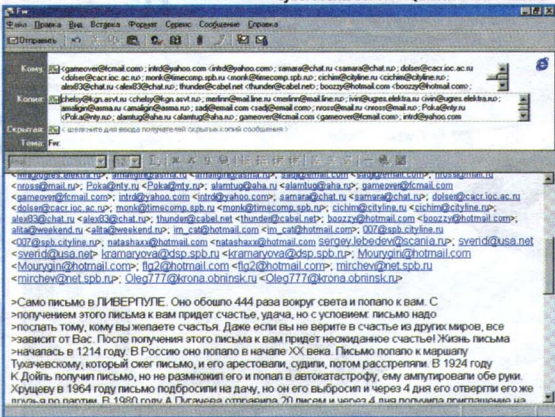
Fw:

Файл Правка Вид Вставка Формат Сервис Сообщение Справка

Отправить

Кому: <gameover@fcmail.com>; intd@yahoo.com <intd@yahoo.com>; samara@chat.ru <samara@chat.ru>; dolser@cacr.ioc.ac.ru <dolser@cacr.ioc.ac.ru>; monk@timecomp.spb.ru <monk@timecomp.spb.ru>; cichim@cityline.ru <cichim@cityline.ru>; alex83@chat.ru <alex83@chat.ru>; thunder@cabel.net <thunder@cabel.net>; bozzzy@hotmail.com <bozzzy@hotmail.com>;

Копия: chelsy@kgn.asvt.ru <chelsy@kgn.asvt.ru>; merlinn@mail.line.ru <merlinn@mail.line.ru>; ivin@ugres.elektra.ru <ivin@ugres.elektra.ru>; amalgin@aha.ru <amalgin@aha.ru>; sad@email.com <sad@email.com>; nross@mail.ru <nross@mail.ru>; Poka@nty.ru <Poka@nty.ru>; alamtug@aha.ru <alamtug@aha.ru>; gameover@fcmail.com <gameover@fcmail.com>; intd@yahoo.com

Скрытая: < щелкните для ввода получателей скрытых копий сообщения >

Тема: Fw:

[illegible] <nross@mail.ru>; Poka@nty.ru <Poka@nty.ru>; alamtug@aha.ru <alamtug@aha.ru>; gameover@fcmail.com <gameover@fcmail.com>; intd@yahoo.com <intd@yahoo.com>; samara@chat.ru <samara@chat.ru>; dolser@cacr.ioc.ac.ru <dolser@cacr.ioc.ac.ru>; monk@timecomp.spb.ru <monk@timecomp.spb.ru>; cichim@cityline.ru <cichim@cityline.ru>; alex83@chat.ru <alex83@chat.ru>; thunder@cabel.net <thunder@cabel.net>; bozzzy@hotmail.com <bozzzy@hotmail.com>; alita@weekend.ru <alita@weekend.ru>; im_cat@hotmail.com <im_cat@hotmail.com>; 007@spb.cityline.ru <007@spb.cityline.ru>; natashaxx@hotmail.com <natashaxx@hotmail.com> sergey.lebedev@scania.ru; sverid@usa.net <sverid@usa.net> kramaryova@dsp.spb.ru <kramaryova@dsp.spb.ru>; Mourygin@hotmail.com <Mourygin@hotmail.com>; flg2@hotmail.com <flg2@hotmail.com>; mirchev@net.spb.ru <mirchev@net.spb.ru>; Oleg777@krona.obninsk.ru <Oleg777@krona.obninsk.ru>

>Само письмо в ЛИВЕРПУЛЕ. Оно обошло 444 раза вокруг света и попало к вам. С >получением этого письма к вам придет счастье, удача, но с условием: письмо надо >послать тому, кому вы желаете счастья. Даже если вы не верите в счастье из других миров, все >зависит от Вас. После получения этого письма к вам придет неожиданное счастье! Жизнь письма >началась в 1214 году. В Россию оно попало в начале XX века. Письмо попало к маршалу Тухачевскому, который сжег письмо, и его арестовали, судили, потом расстреляли. В 1924 году >К.Дойль получил письмо, но не размножил его и попал в автокатастрофу, ему ампутировали обе руки. Хрущев в 1964 году письмо подбросили на дачу, но он его выбросил и через 4 дня его отвергли его же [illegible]